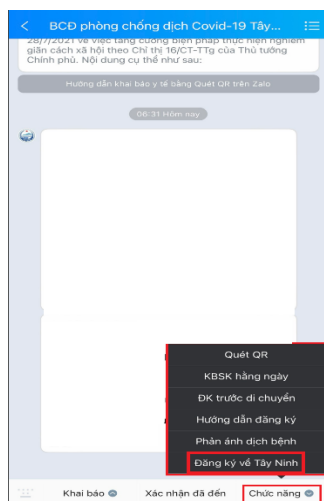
BCĐ phòng chống dịch Covid-19 Tây...

28/7/2021 về việc tăng cường biện pháp thực hiện nghiêm giãn cách xã hội theo Chỉ thị 16/CT-TTg của Thủ tướng Chính phủ. Nội dung cụ thể như sau:

Hướng dẫn khai báo y tế bằng Quét QR trên Zalo

06:31 Hôm nay

Quét QR
KBSK hằng ngày
ĐK trước di chuyển
Hướng dẫn đăng ký
Phản ánh dịch bệnh
Đăng ký về Tây Ninh

Khai báo
Xác nhận đã đến
Chức năng